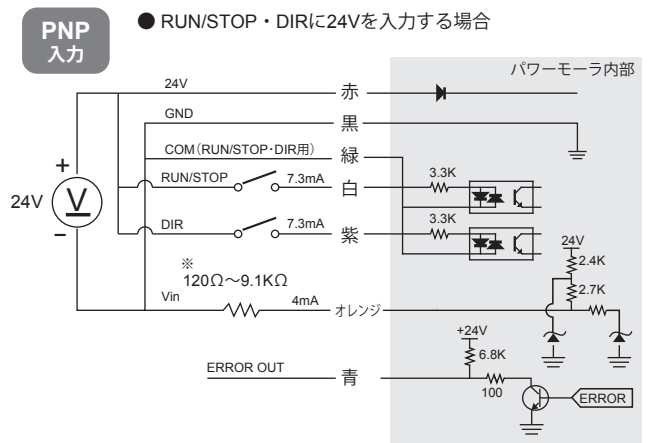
PNP
入力

● RUN/STOP・DIRに24Vを入力する場合

パワーモーラ内部

24V
赤
GND
黒
COM（RUN/STOP・DIR用）
緑
+
24V
V
−
RUN/STOP
7.3mA
白
3.3K
DIR
7.3mA
紫
3.3K
24V
2.4K
※
120Ω〜9.1KΩ
2.7K
Vin
4mA
オレンジ
+24V
6.8K
ERROR OUT
青
100
ERROR